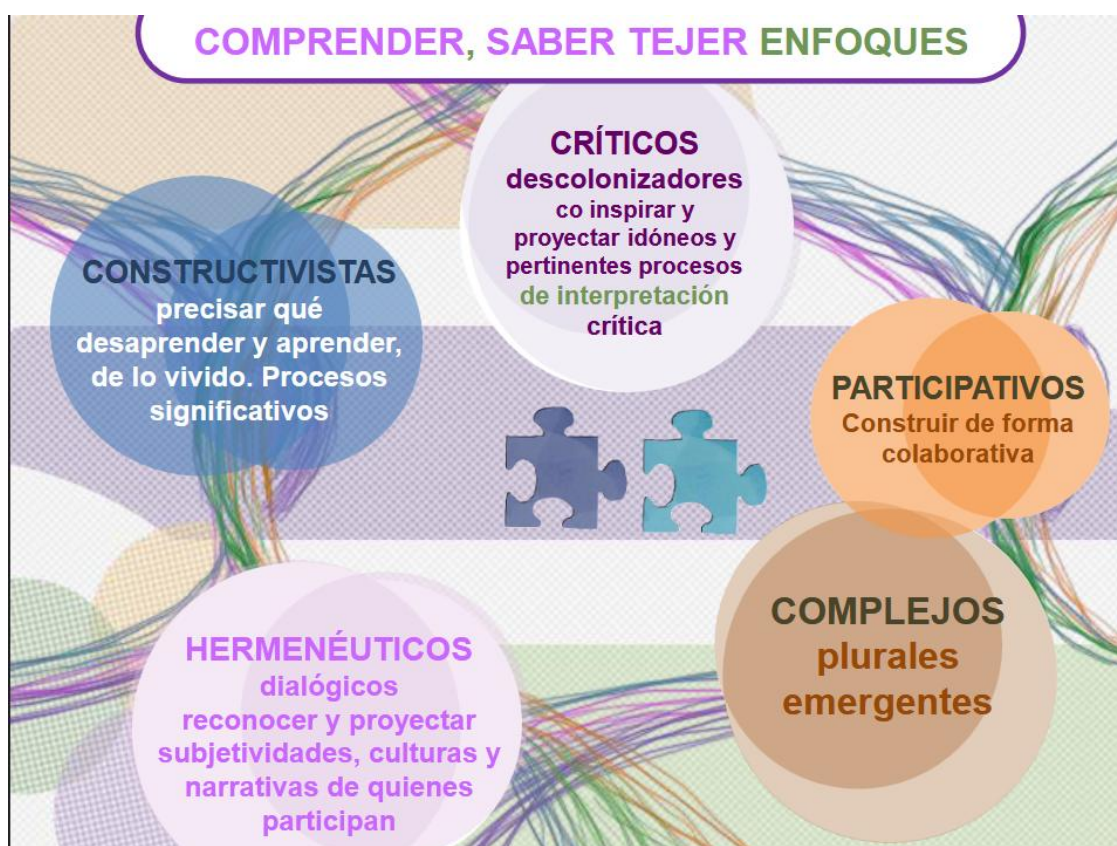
COMPRENDER, SABER TEJER ENFOQUES

CRÍTICOS
descolonizadores
co inspirar y proyectar idóneos y pertinentes procesos de interpretación crítica

CONSTRUCTIVISTAS
precisar qué desaprender y aprender, de lo vivido. Procesos significativos

PARTICIPATIVOS
Construir de forma colaborativa

COMPLEJOS
plurales
emergentes

HERMENÉUTICOS
dialógicos
reconocer y proyectar subjetividades, culturas y narrativas de quienes participan